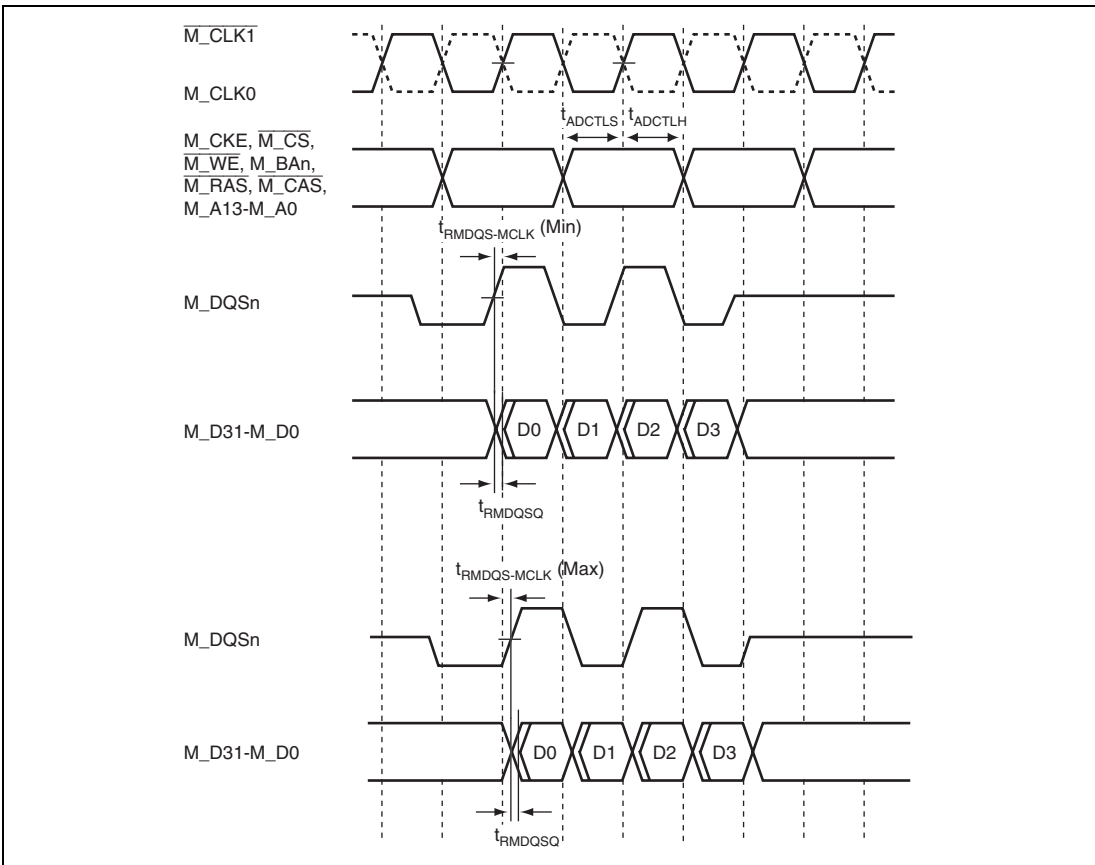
$\overline{M\_CLK1}$

M_CLK0

$t_{ADCTLS}$ $t_{ADCTLH}$

M_CKE, $\overline{M\_CS}$, $\overline{M\_WE}$, M_BAn, $\overline{M\_RAS}$, $\overline{M\_CAS}$, M_A13-M_A0

$t_{RMDQS\text{-}MCLK}$ (Min)

M_DQSn

M_D31-M_D0

D0 D1 D2 D3

$t_{RMDQSQ}$

$t_{RMDQS\text{-}MCLK}$ (Max)

M_DQSn

M_D31-M_D0

D0 D1 D2 D3

$t_{RMDQSQ}$